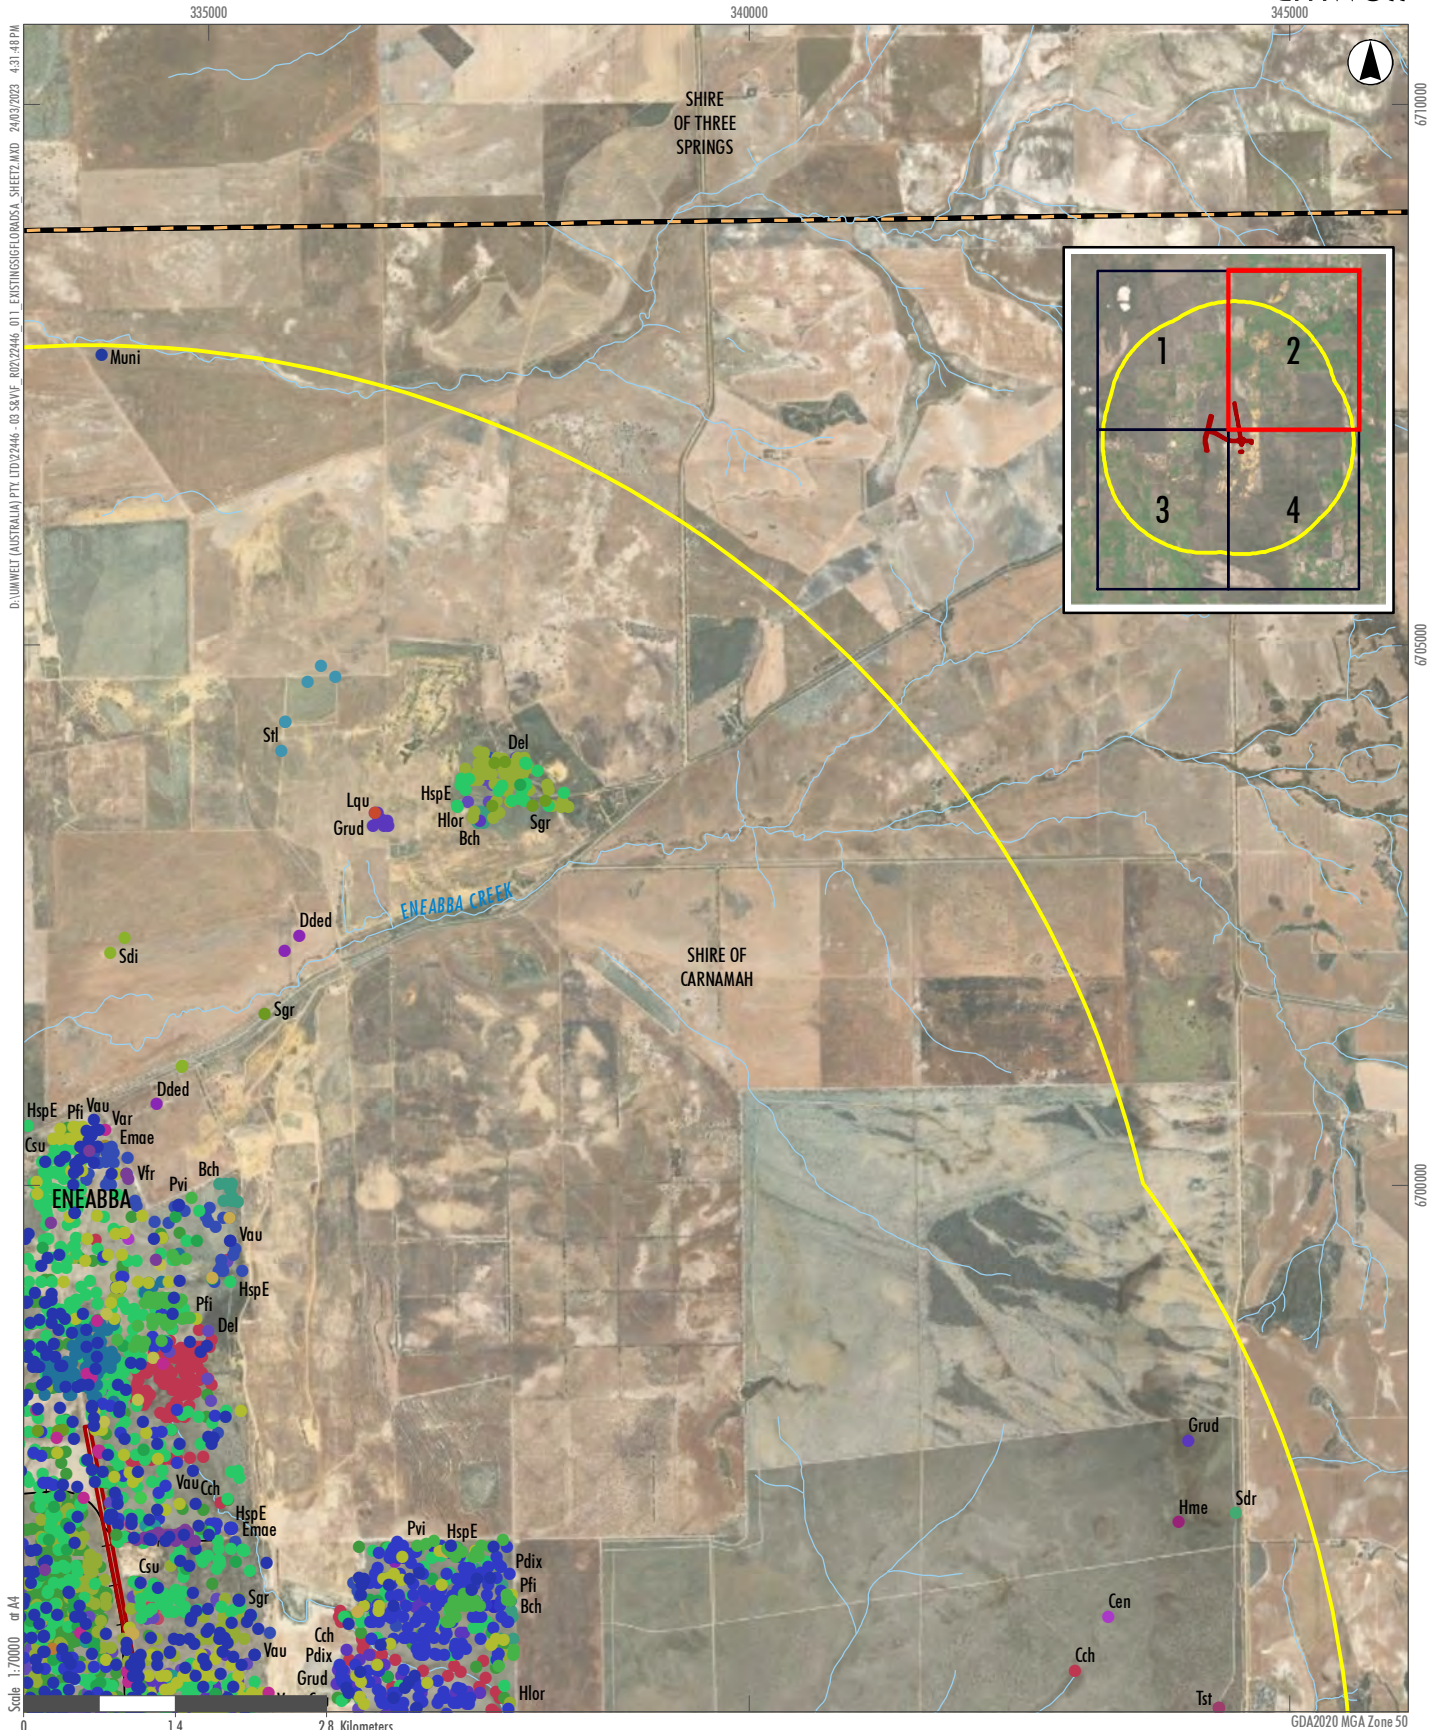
335000
340000
345000

D:\UMWELT (AUSTRALIA) PTY LTD\22446 - 03 S&VF_R02\22446_011_EXISTINGSIGFLORADSA_SHEET2.MXD 24/03/2023 4:31:48 PM

6710000
6705000
6700000

SHIRE OF THREE SPRINGS

1
2
3
4

Muni
Stl
Del
Lqu
HspE
Grud
Hlor
Sgr
Bch
ENEABBA CREEK
Dded
Sdi
SHIRE OF CARNAMAH
Sgr
Dded
HspE
Pfi
Vau
Var
Csu
Emae
Vfr
Bch
Pvi
ENEABBA
Vau
HspE
Pfi
Del
Vau
Cch
HspE
Emae
Csu
Sgr
Vau
Cch
Pdix
Grud
Pvi
HspE
Pdix
Pfi
Bch
Hlor
Grud
Hme
Sdr
Cen
Cch
Tst

Scale 1:70000 at A4
0
1.4
2.8 Kilometers
GDA2020 MGA Zone 50